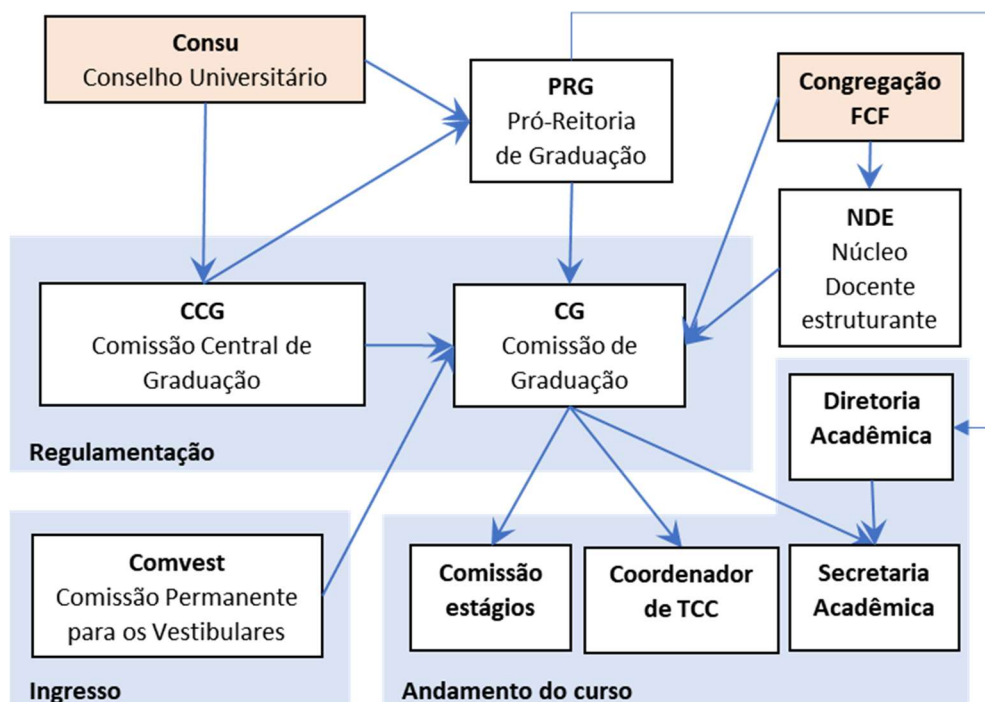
**Consu**
Conselho Universitário

**PRG**
Pró-Reitoria de Graduação

**Congregação FCF**

**NDE**
Núcleo Docente estruturante

**CCG**
Comissão Central de Graduação

**CG**
Comissão de Graduação

**Diretoria Acadêmica**

**Regulamentação**

**Comvest**
Comissão Permanente para os Vestibulares

**Comissão estágios**

**Coordenador de TCC**

**Secretaria Acadêmica**

**Ingresso**

**Andamento do curso**